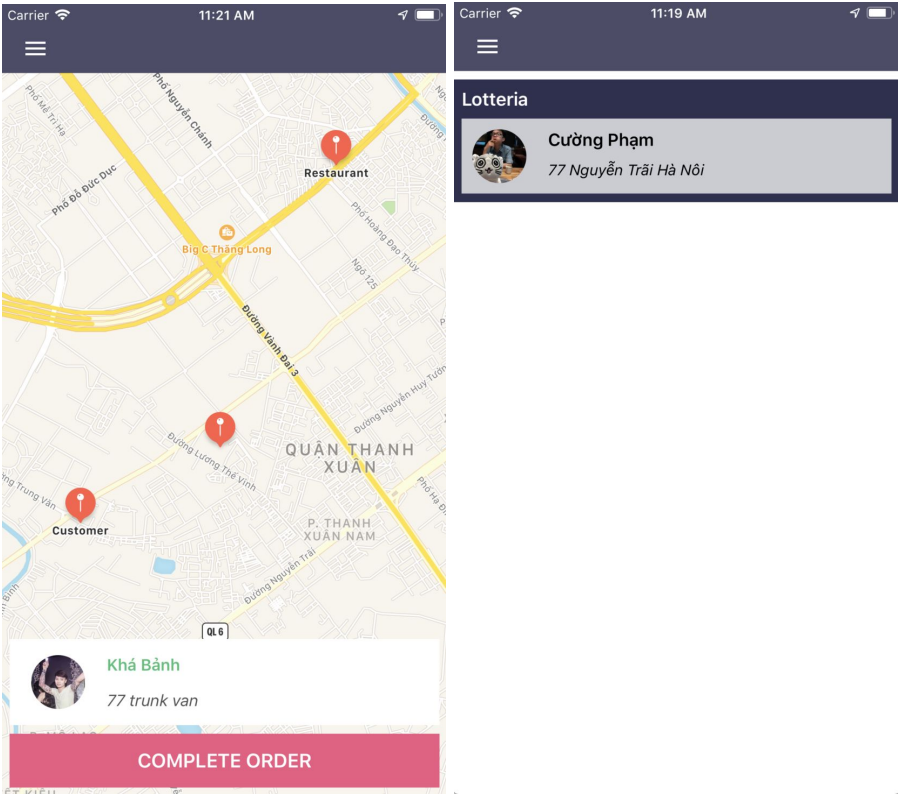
Carrier 11:21 AM

Phố Mễ Trì Hạ
Phố Nguyễn Chánh
Restaurant
Phố Đỗ Đức Dục
Big C Thăng Long
Phố Hoàng Đạo Thúy
Ngõ 125
Đường Vành Đai 3
Đường Nguyễn Huy Tưởng
Đường Lương Thế Vinh
QUẬN THANH XUÂN
Trung Văn
Customer
P. THANH XUÂN NAM
Đường Nguyễn Trãi
QL6

Khá Bảnh
77 trunk van

COMPLETE ORDER

Carrier 11:19 AM

Lotteria
Cường Phạm
77 Nguyễn Trãi Hà Nôi